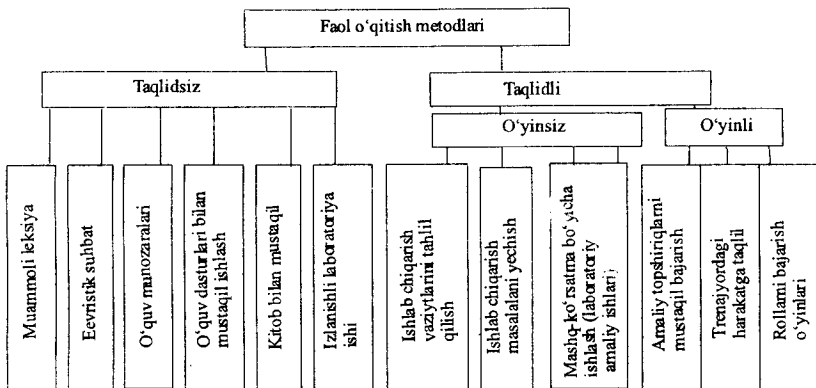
Faol o'qitish metodlari

Taqlidsiz

Taqlidli

O'yinsiz

O'yinli

Muammoli leksiya

Evristik suhbat

O'quv munozaralari

O'quv dasturlari bilan mustaqil ishlash

Kitob bilan mustaqil

Izlanishli laboratoriya ishi

Ishlab chiqarish vaziyatlarini tahlil qilish

Ishlab chiqarish masalalani yechish

Mashq-ko'rsatma bo'yicha ishlash (laboratoriy amaliy ishlari)

Amaliy topshiriqlarni mustaqil bajarish

Trenajyordagi harakatga taqlil

Rollarni bajarish o'yinlari